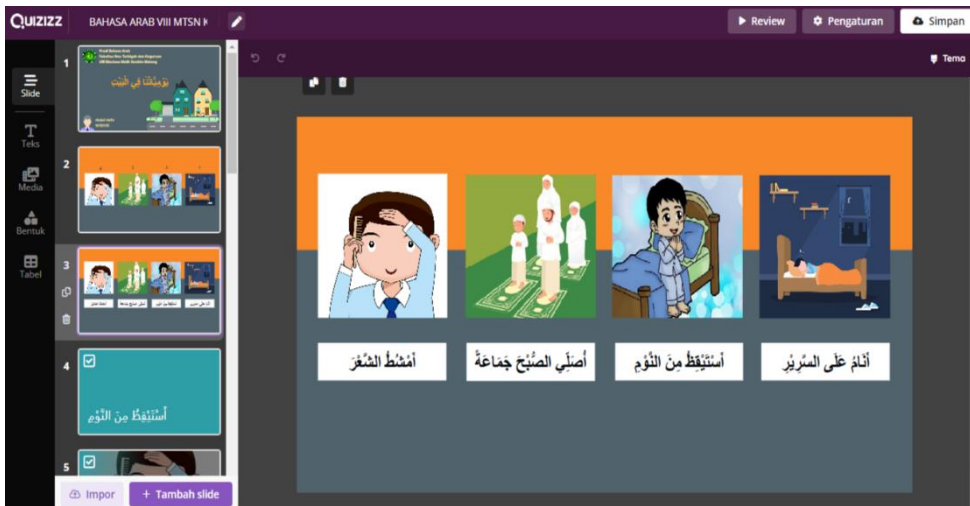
QUIZIZZ BAHASA ARAB VIII MTSN K

Review Pengaturan Simpan

Slide
Teks
Media
Bentuk
Tabel

Tema

1
يَوْمِيَّاتُنَا فِي الْبَيْتِ

2

3

4
أَسْتَيْقِظُ مِنَ النَّوْمِ

5

Impor + Tambah slide

أَمْشُطُ الشَّعْرَ

أُصَلِّي الصُّبْحَ جَمَاعَةً

أَسْتَيْقِظُ مِنَ النَّوْمِ

أَنَامُ عَلَى السَّرِيْرِ